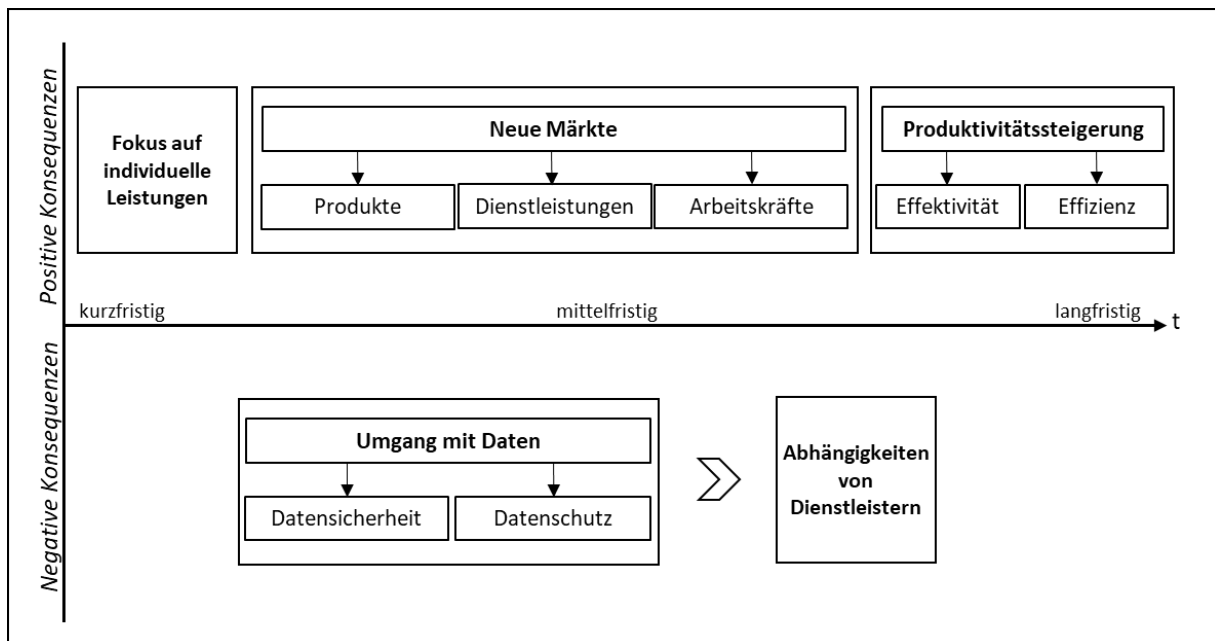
Positive Konsequenzen

Fokus auf individuelle Leistungen

Neue Märkte

Produkte

Dienstleistungen

Arbeitskräfte

Produktivitätssteigerung

Effektivität

Effizienz

kurzfristig

mittelfristig

langfristig

t

Negative Konsequenzen

Umgang mit Daten

Datensicherheit

Datenschutz

Abhängigkeiten von Dienstleistern